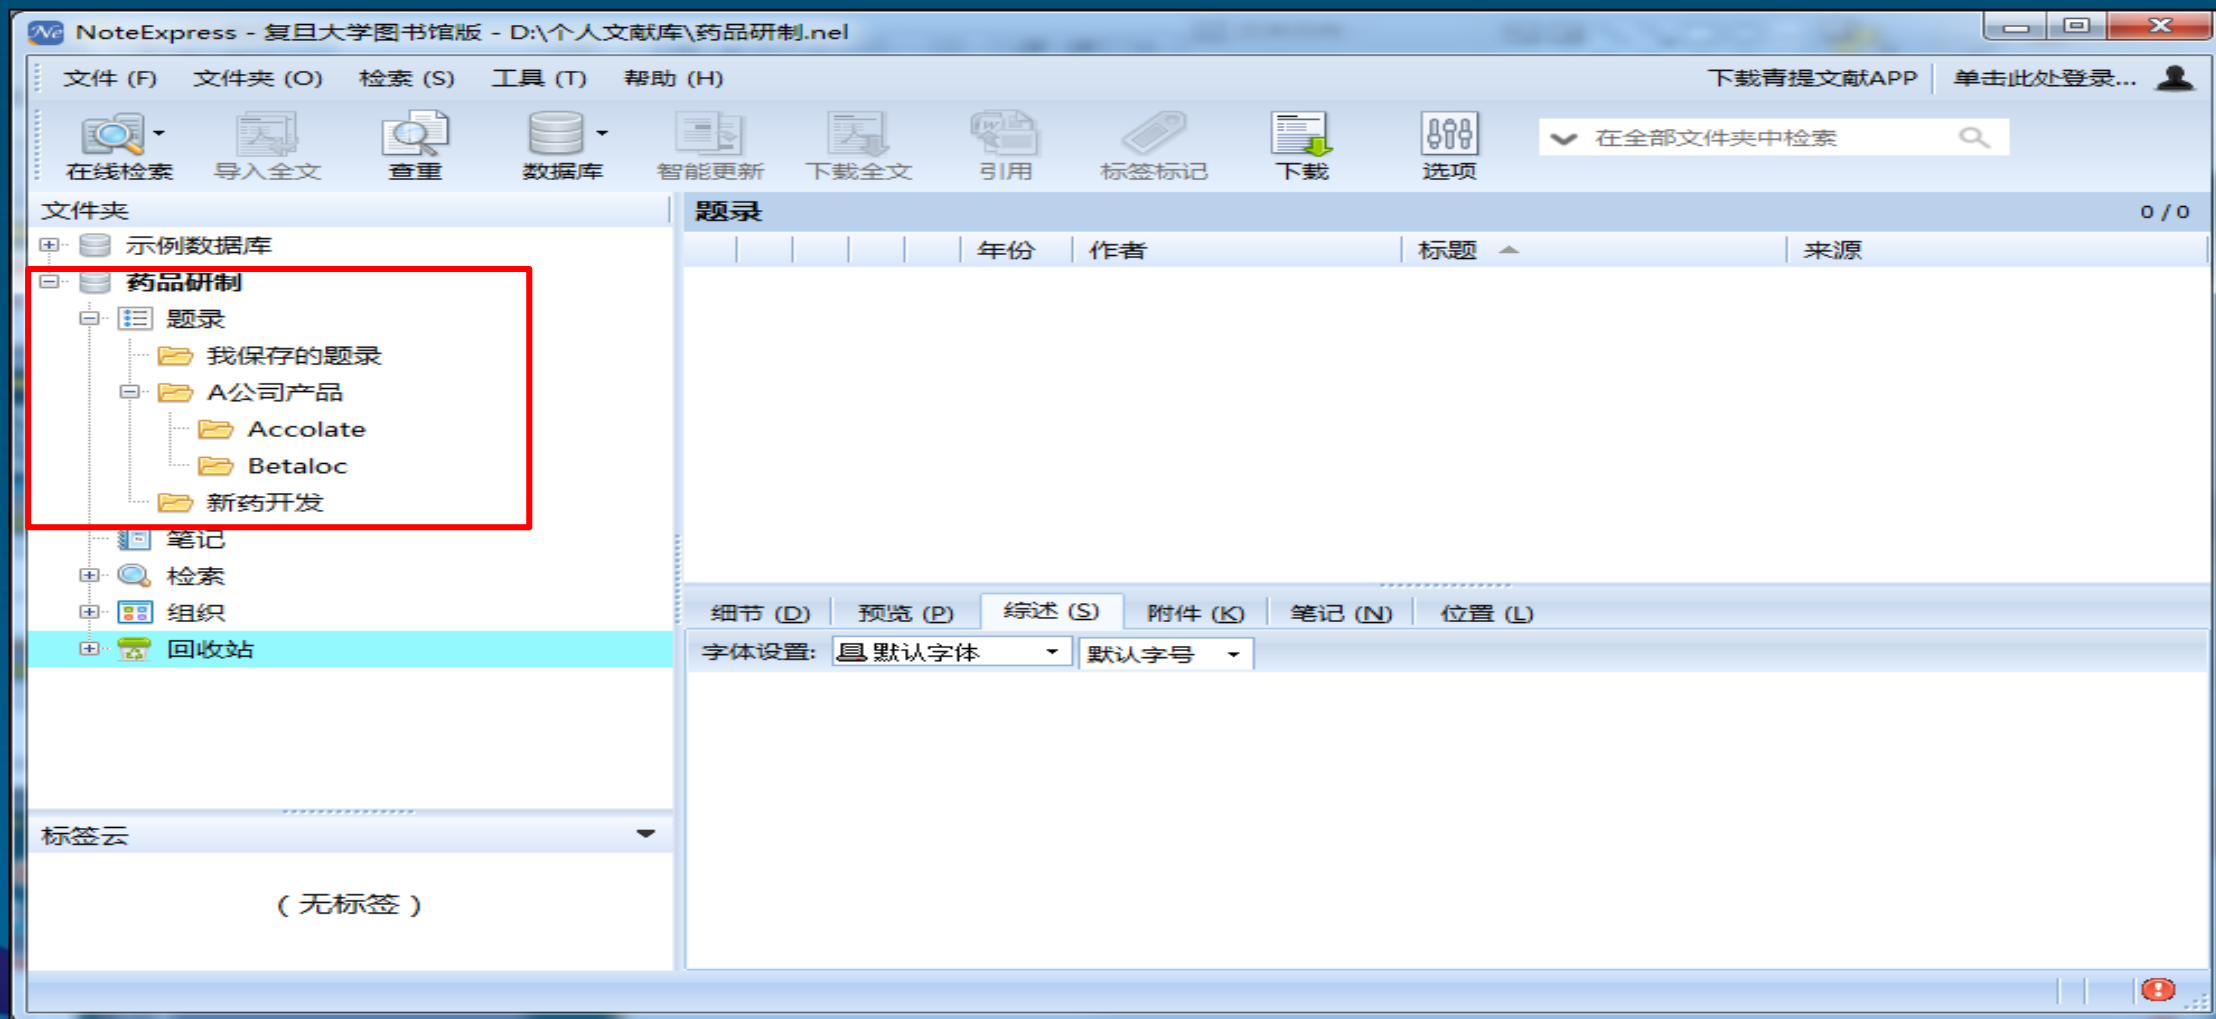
NoteExpress - 复旦大学图书馆版 - D:\个人文献库\药品研制.nel

文件 (F) 文件夹 (O) 检索 (S) 工具 (T) 帮助 (H) 下载青提文献APP 单击此处登录...

在线检索 导入全文 查重 数据库 智能更新 下载全文 引用 标签标记 下载 选项 在全部文件夹中检索

文件夹
示例数据库
药品研制
题录
我保存的题录
A公司产品
Accolate
Betaloc
新药开发
笔记
检索
组织
回收站

标签云
( 无标签 )

题录 0 / 0

| | | | | 年份 | 作者 | 标题 | 来源 |
|---|---|---|---|---|---|---|---|

细节 (D) 预览 (P) 综述 (S) 附件 (K) 笔记 (N) 位置 (L)

字体设置: 默认字体 默认字号